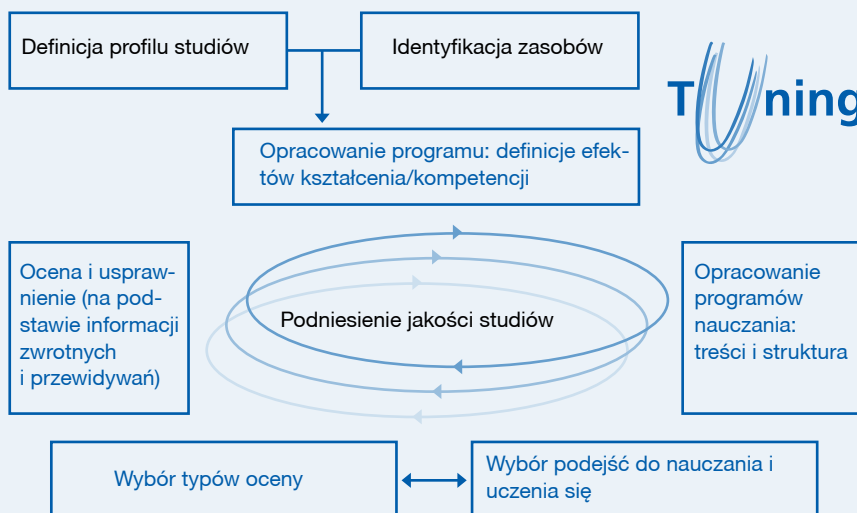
Definicja profilu studiów

Identyfikacja zasobów

Tuning

Opracowanie programu: definicje efektów kształcenia/kompetencji

Ocena i usprawnienie (na podstawie informacji zwrotnych i przewidywań)

Podniesienie jakości studiów

Opracowanie programów nauczania: treści i struktura

Wybór typów oceny

Wybór podejść do nauczania i uczenia się